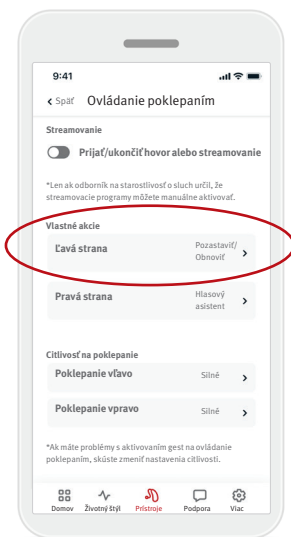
9:41

‹ Späť Ovládanie poklepaním

Streamovanie

Prijať/ukončiť hovor alebo streamovanie

*Len ak odborník s starostlivosť o sluch určil, že streamovacie programy môžete manuálne aktivovať.

Vlastné akcie

Ľavá strana Pozastaviť/ Obnoviť ›

Pravá strana Hlasový asistent ›

Citlivosť na poklepanie

Poklepanie vľavo Silné ›

Poklepanie vpravo Silné ›

*Ak máte problémy s aktivovaním gest na ovládanie poklepaním, skúste zmeniť nastavenia citlivosti.

Domov Životný štýl Prístroje Podpora Viac